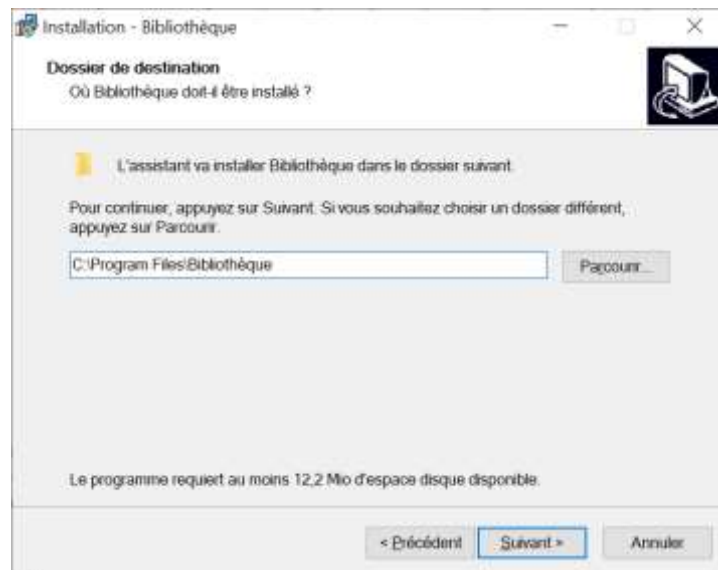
Installation - Bibliothèque

Dossier de destination
Où Bibliothèque doit-il être installé ?

L'assistant va installer Bibliothèque dans le dossier suivant.

Pour continuer, appuyez sur Suivant. Si vous souhaitez choisir un dossier différent, appuyez sur Parcourir.

C:\Program Files\Bibliothèque

Parcourir...

Le programme requiert au moins 12,2 Mio d'espace disque disponible.

< Précédent Suivant > Annuler